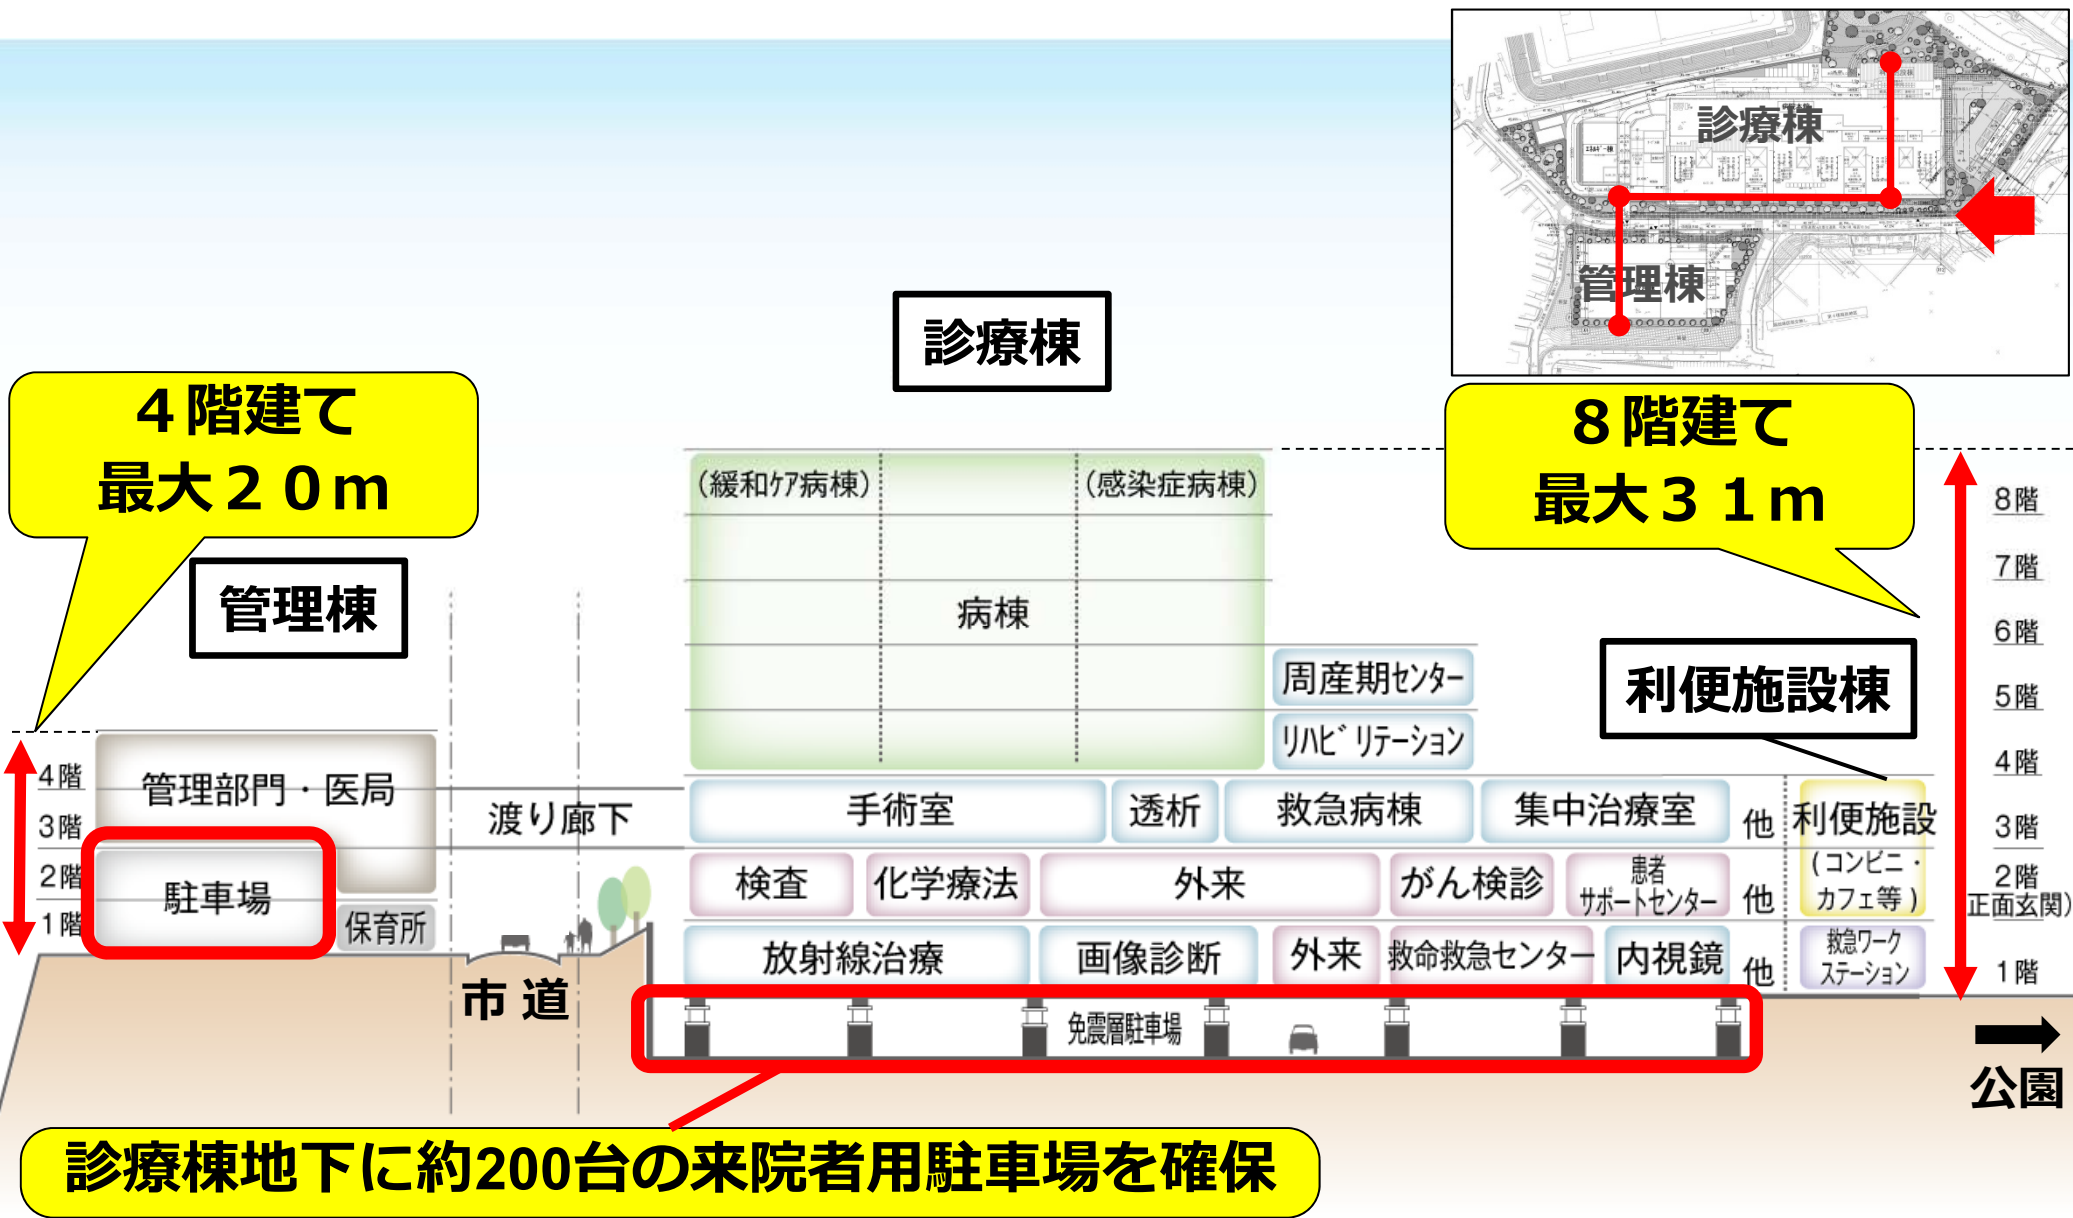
診療棟

管理棟

診療棟

４階建て
最大２０ｍ

管理棟

4階
3階
2階
1階

管理部門・医局

駐車場

保育所

渡り廊下

市 道

(緩和ケア病棟)

(感染症病棟)

病棟

周産期センター

リハビリテーション

手術室

透析

救急病棟

集中治療室

他

検査

化学療法

外来

がん検診

患者サポートセンター

他

放射線治療

画像診断

外来

救命救急センター

内視鏡

他

免震層駐車場

８階建て
最大３１ｍ

利便施設棟

利便施設
(コンビニ・カフェ等)

救急ワークステーション

8階
7階
6階
5階
4階
3階
2階
正面玄関)
1階

公園

診療棟地下に約200台の来院者用駐車場を確保